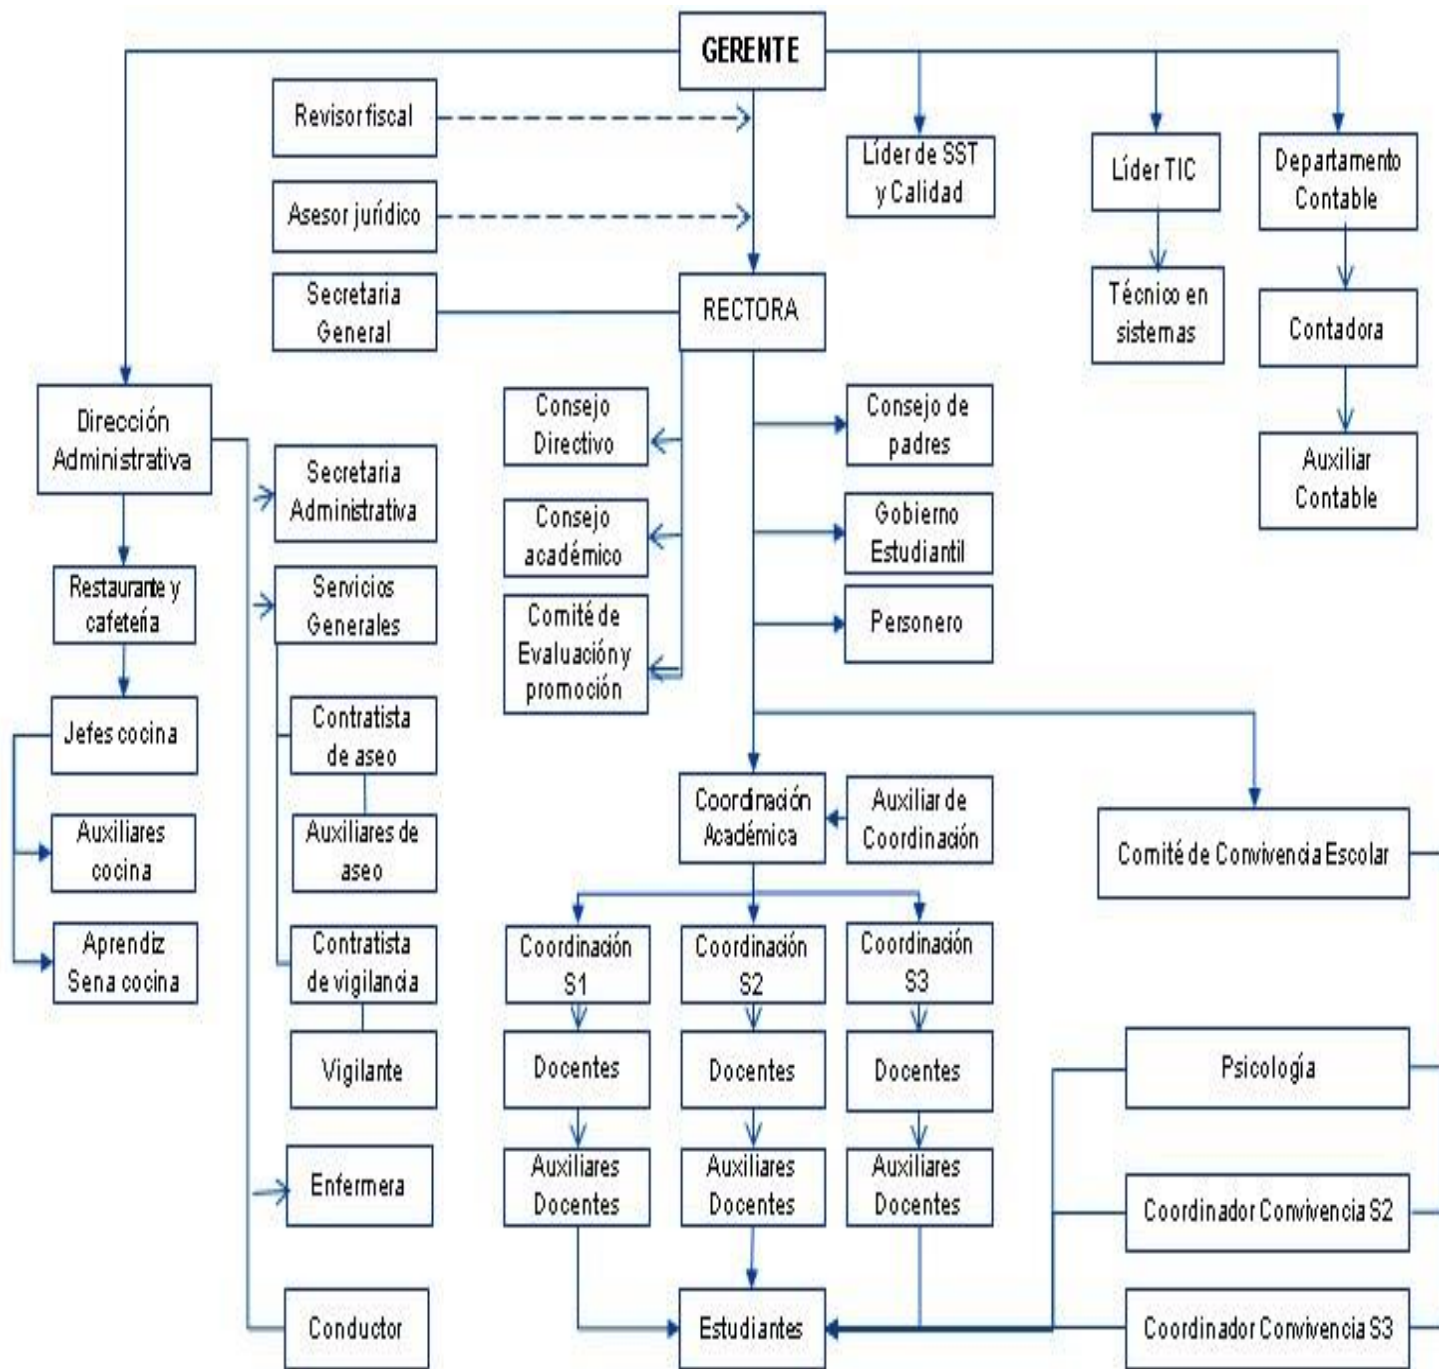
GERENTE

Revisor fiscal

Asesor jurídico

Secretaria General

RECTORA

Líder de SST y Calidad

Líder TIC

Técnico en sistemas

Departamento Contable

Contadora

Auxiliar Contable

Dirección Administrativa

Secretaria Administrativa

Servicios Generales

Restaurante y cafetería

Jefes cocina

Auxiliares cocina

Aprendiz Sena cocina

Contratista de aseo

Auxiliares de aseo

Contratista de vigilancia

Vigilante

Enfermera

Conductor

Consejo Directivo

Consejo académico

Comité de Evaluación y promoción

Consejo de padres

Gobierno Estudiantil

Personero

Coordinación Académica

Auxiliar de Coordinación

Comité de Convivencia Escolar

Coordinación S1

Coordinación S2

Coordinación S3

Docentes

Docentes

Docentes

Auxiliares Docentes

Auxiliares Docentes

Auxiliares Docentes

Psicología

Coordinador Convivencia S2

Estudiantes

Coordinador Convivencia S3